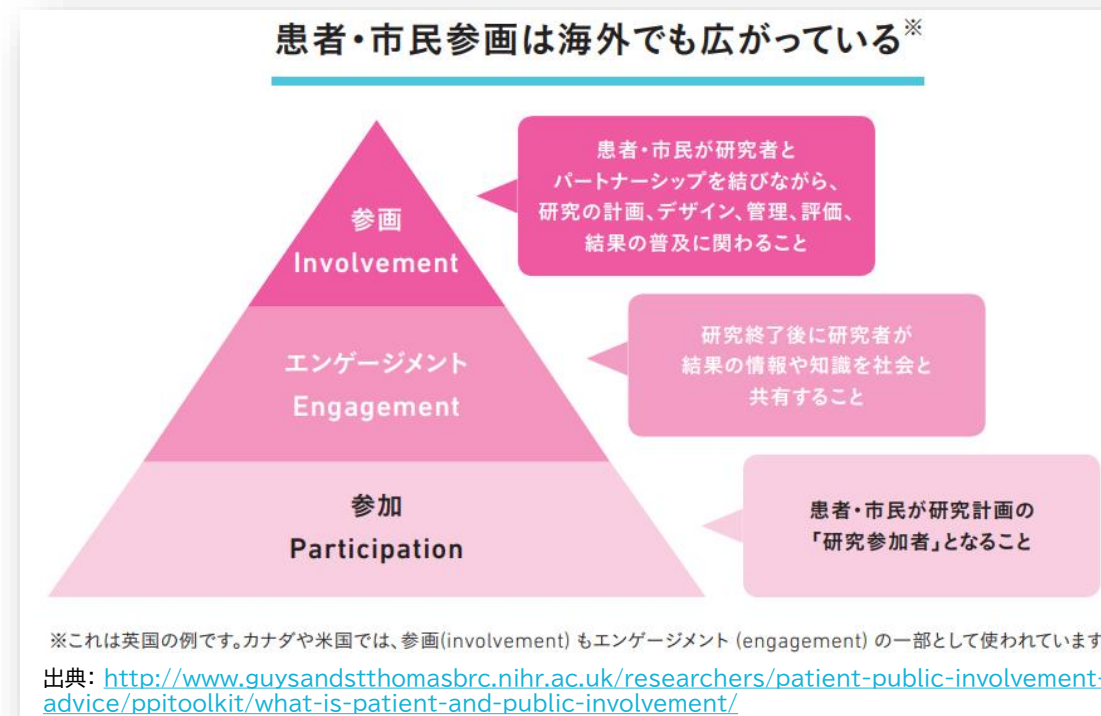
患者・市民参画は海外でも広がっている※

参画
Involvement

患者・市民が研究者とパートナーシップを結びながら、研究の計画、デザイン、管理、評価、結果の普及に関わること

エンゲージメント
Engagement

研究終了後に研究者が結果の情報や知識を社会と共有すること

参加
Participation

患者・市民が研究計画の「研究参加者」となること

※これは英国の例です。カナダや米国では、参画(involvement) もエンゲージメント (engagement) の一部として使われています

出典: http://www.guysandstthomasbrc.nihr.ac.uk/researchers/patient-public-involvement-advice/ppitoolkit/what-is-patient-and-public-involvement/